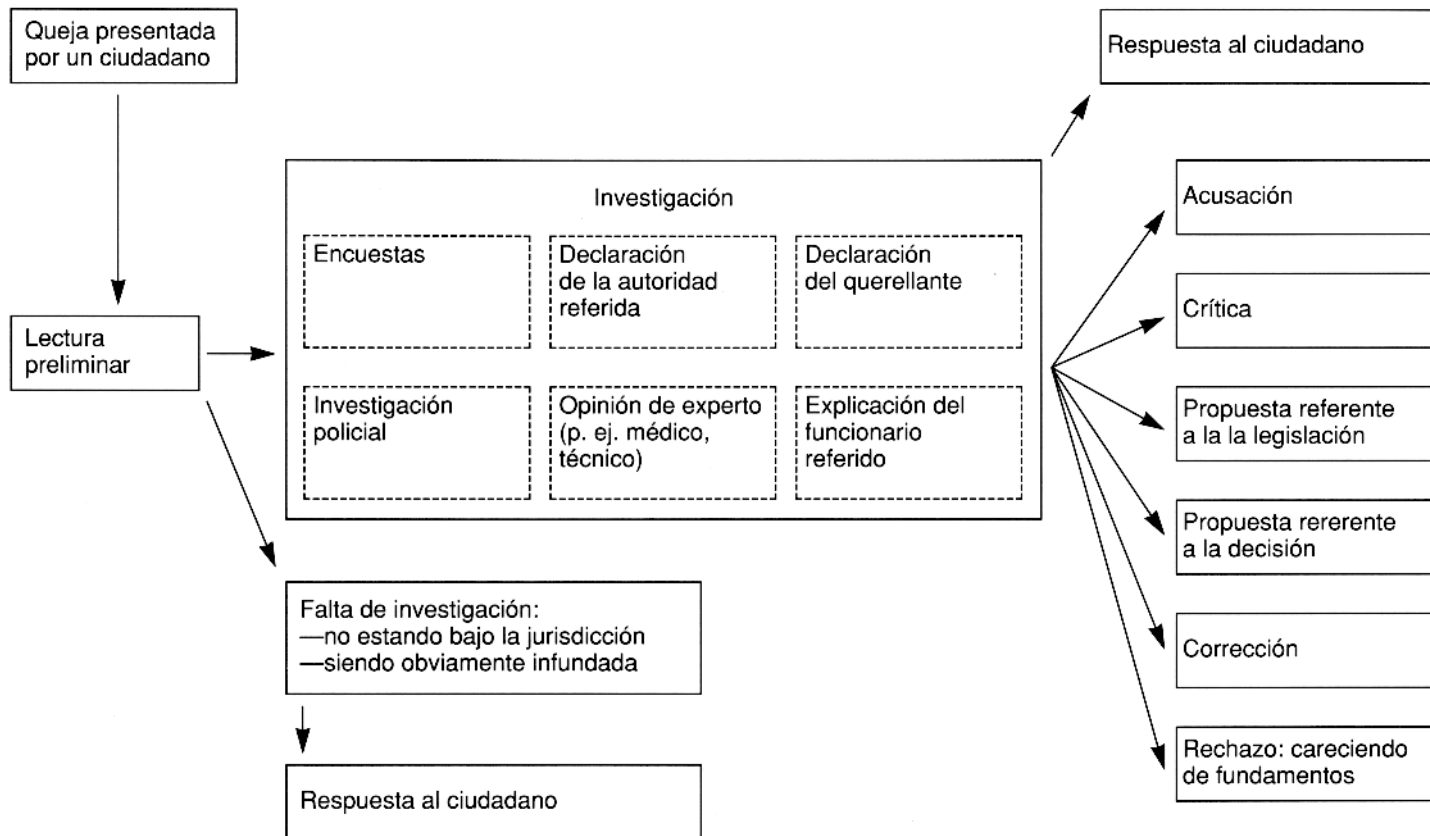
Queja presentada por un ciudadano

Lectura preliminar

Investigación

Encuestas

Declaración de la autoridad referida

Declaración del querellante

Investigación policial

Opinión de experto (p. ej. médico, técnico)

Explicación del funcionario referido

Falta de investigación:
—no estando bajo la jurisdicción
—siendo obviamente infundada

Respuesta al ciudadano

Respuesta al ciudadano

Acusación

Crítica

Propuesta referente a la la legislación

Propuesta rererente a la decisión

Corrección

Rechazo: careciendo de fundamentos